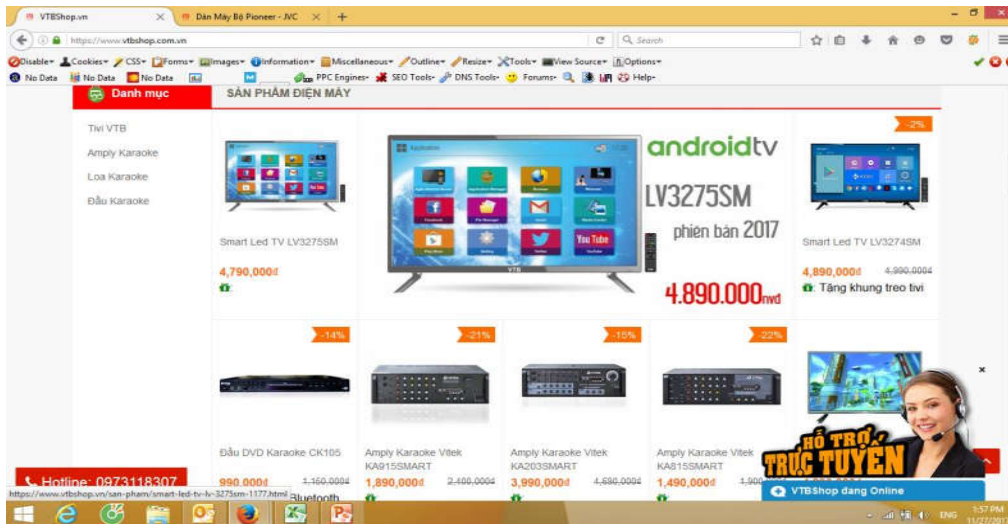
VTBShop.vn × Dàn Máy Bộ Pioneer - JVC × +

https://www.vtbshop.com.vn

Search

Disable▾ Cookies▾ CSS▾ Forms▾ Images▾ Information▾ Miscellaneous▾ Outline▾ Resize▾ Tools▾ View Source▾ Options▾

No Data No Data No Data PPC Engines▾ SEO Tools▾ DNS Tools▾ Forums▾ Help▾

Danh mục

SẢN PHẨM ĐIỆN MÁY

Tivi VTB

Amply Karaoke

Loa Karaoke

Đầu Karaoke

Smart Led TV LV3275SM

4,790,000đ

androidtv

LV3275SM

phiên bản 2017

4.890.000vnđ

-2%

Smart Led TV LV3274SM

4,890,000đ 4,990,000đ

Tặng khung treo tivi

-14%

Đầu DVD Karaoke CK105

990,000đ 1,150,000đ

-21%

Amply Karaoke Vitek KA915SMART

1,890,000đ 2,400,000đ

-15%

Amply Karaoke Vitek KA203SMART

3,990,000đ 4,690,000đ

-22%

Amply Karaoke Vitek KA815SMART

1,490,000đ 1,900,000đ

HỖ TRỢ TRỰC TUYẾN

Hotline: 0973118307

https://www.vtbshop.vn/san-pham/smart-led-tv-lv-3275sm-1177.html

Bluetooth

VTBShop đang Online

ENG 1:57 PM